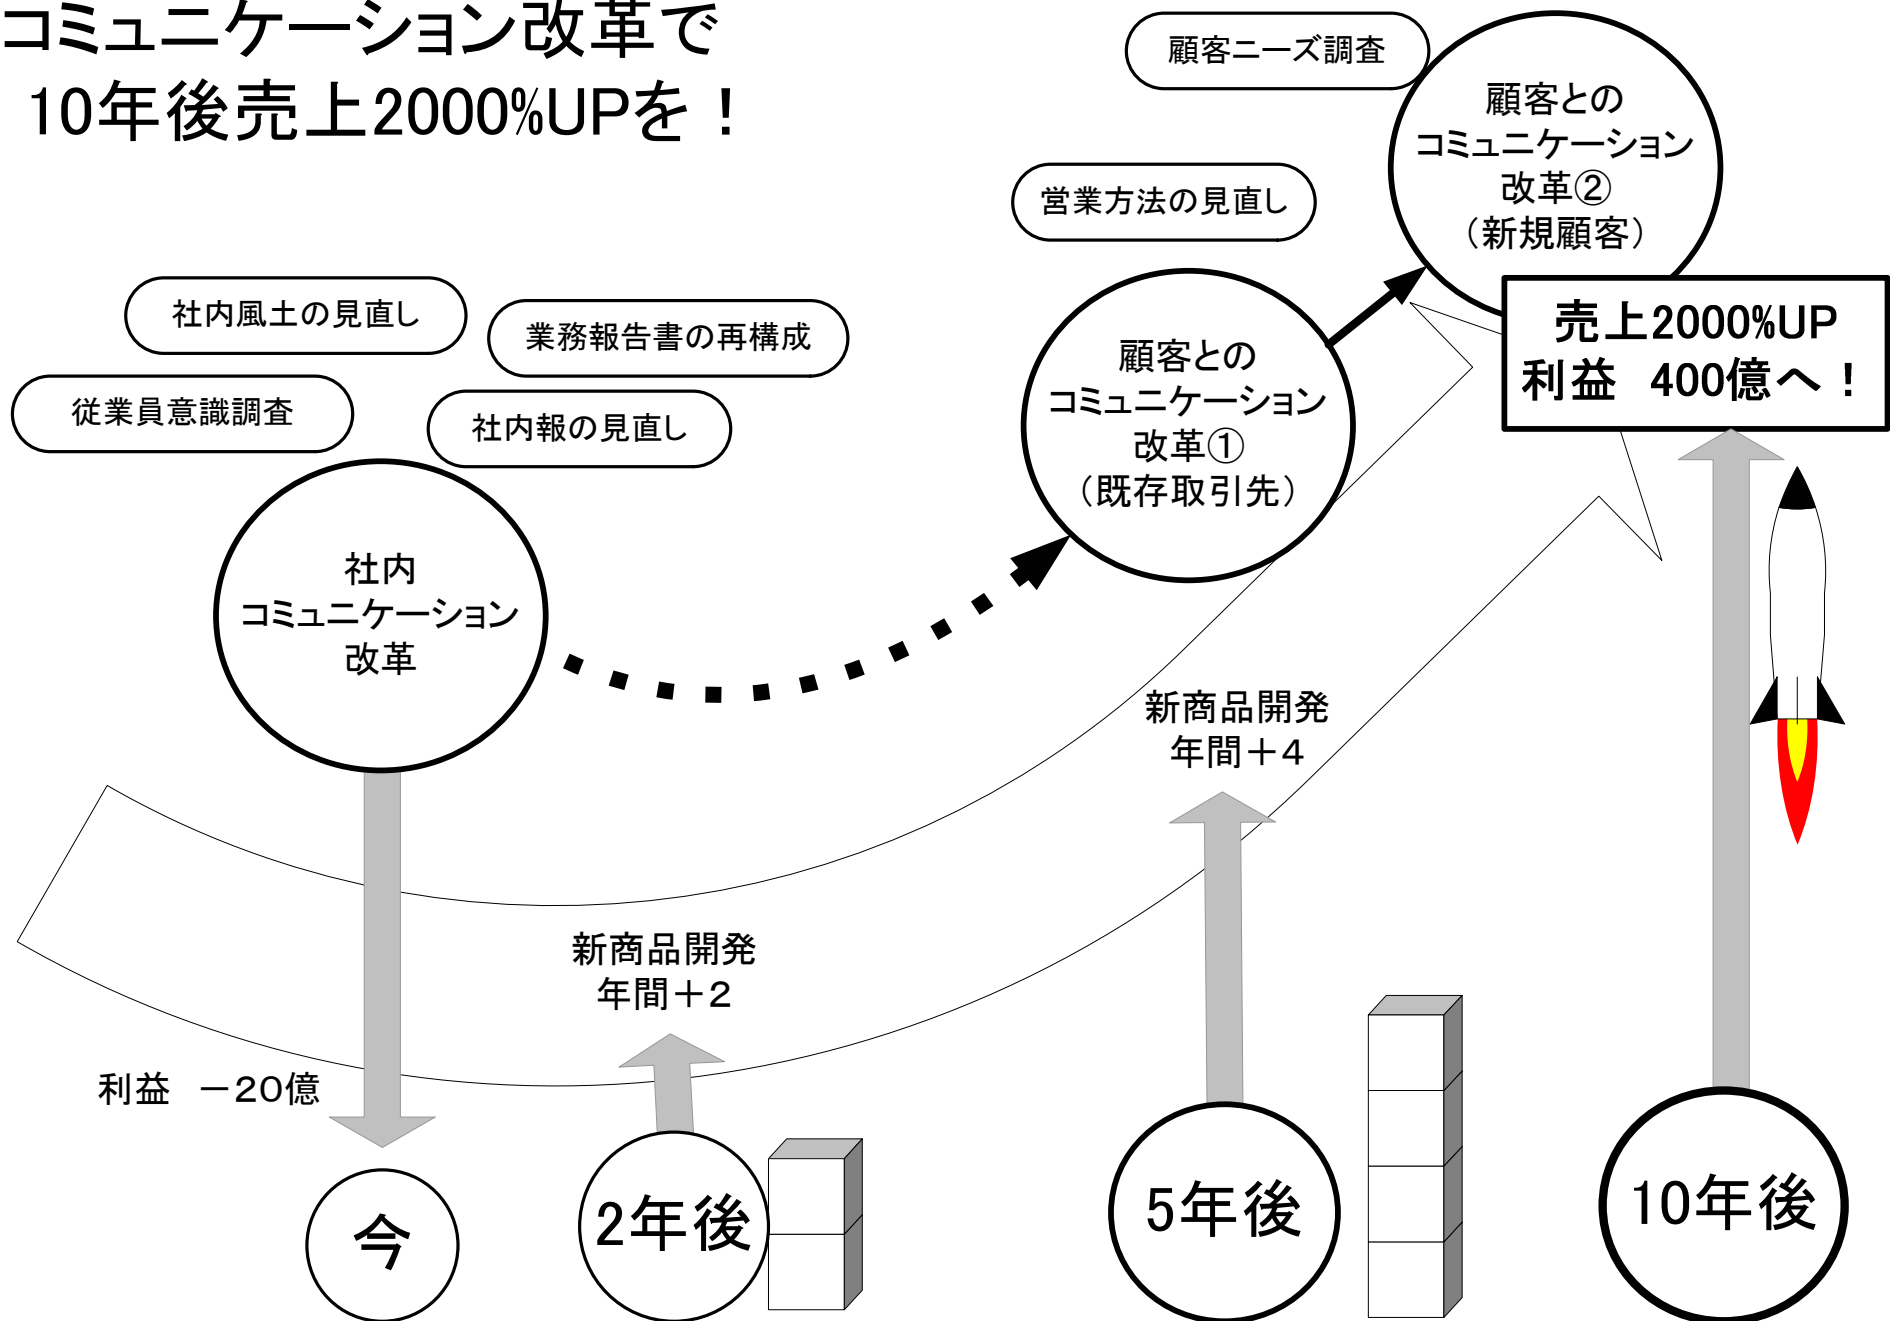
コミュニケーション改革で
10年後売上2000%UPを！

顧客ニーズ調査

顧客との
コミュニケーション
改革②
（新規顧客）

営業方法の見直し

社内風土の見直し

業務報告書の再構成

従業員意識調査

社内報の見直し

顧客との
コミュニケーション
改革①
（既存取引先）

売上2000%UP
利益　400億へ！

社内
コミュニケーション
改革

新商品開発
年間＋4

新商品開発
年間＋2

利益　－20億

今

2年後

5年後

10年後